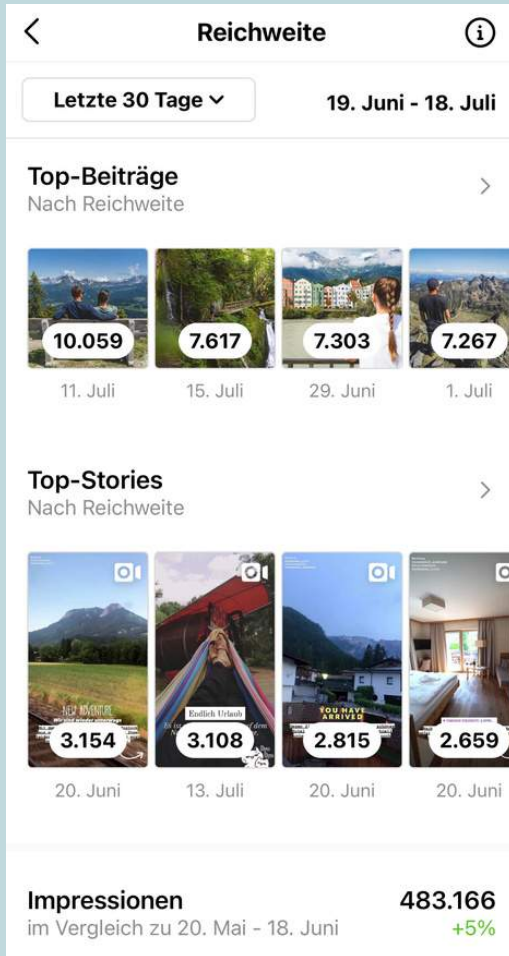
Reichweite

Letzte 30 Tage

19. Juni - 18. Juli

Top-Beiträge
Nach Reichweite

10.059
11. Juli

7.617
15. Juli

7.303
29. Juni

7.267
1. Juli

Top-Stories
Nach Reichweite

NEW ADVENTURE
3.154
20. Juni

Endlich Urlaub
3.108
13. Juli

YOU HAVE ARRIVED
2.815
20. Juni

2.659
20. Juni

Impressionen
im Vergleich zu 20. Mai - 18. Juni

483.166
+5%